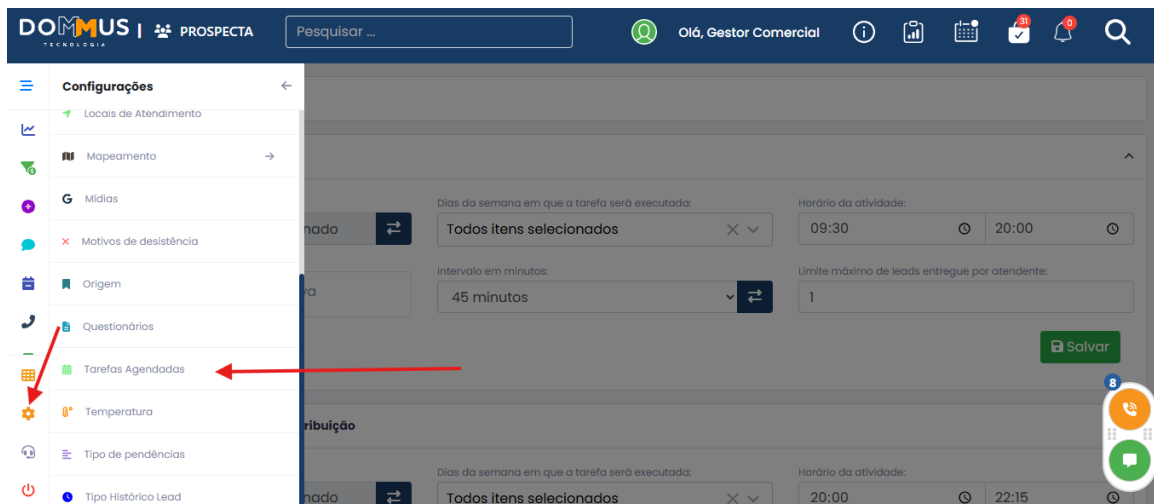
DOMMUS TECNOLOGIA | PROSPECTA

Pesquisar ...

Olá, Gestor Comercial

31

0

Configurações

Locais de Atendimento

Mapeamento

Mídias

Motivos de desistência

Origem

Questionários

Tarefas Agendadas

Temperatura

Tipo de pendências

Tipo Histórico Lead

nado

Dias da semana em que a tarefa será executada:

Todos itens selecionados

Horário da atividade:

09:30

20:00

va

Intervalo em minutos:

45 minutos

Limite máximo de leads entregue por atendente:

1

Salvar

8

ribuição

nado

Dias da semana em que a tarefa será executada:

Todos itens selecionados

Horário da atividade:

20:00

22:15